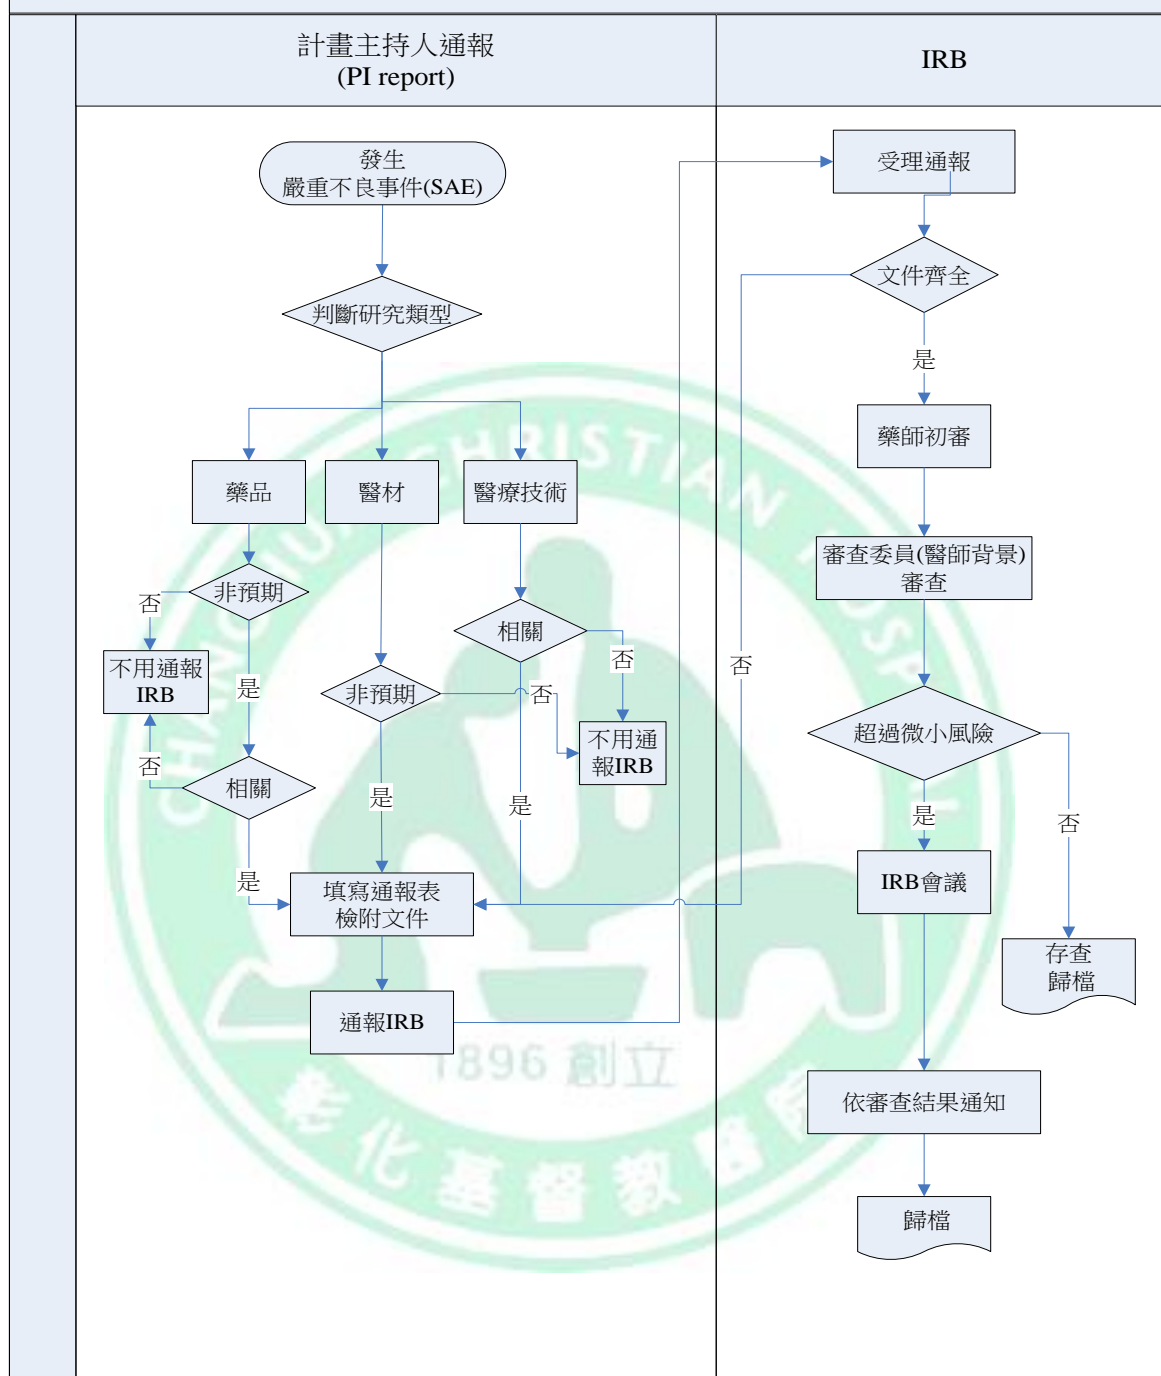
計畫主持人通報
(PI report)

IRB

發生
嚴重不良事件(SAE)

判斷研究類型

藥品

醫材

醫療技術

非預期

否

不用通報
IRB

是

否

相關

是

非預期

否

相關

否

不用通
報IRB

是

是

填寫通報表
檢附文件

通報IRB

受理通報

文件齊全

是

藥師初審

審查委員(醫師背景)
審查

否

超過微小風險

是

否

IRB會議

存查
歸檔

依審查結果通知

歸檔

CHANGHUA CHRISTIAN HOSPITAL

1896 創立

彰化基督教醫院